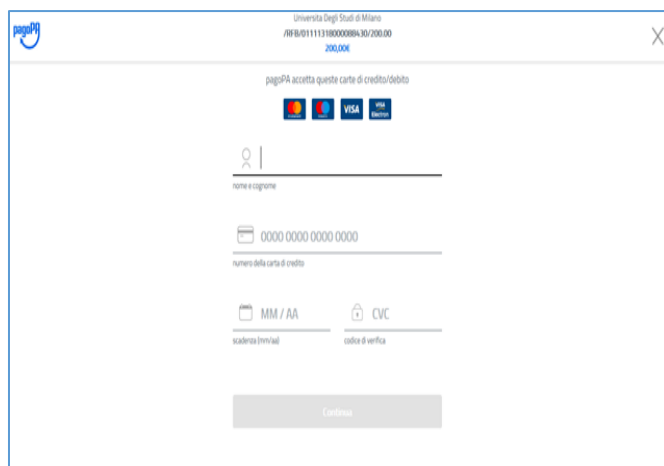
pagoPA

Universita Degli Studi di Milano
/RFB/01111318000088430/200.00
200,00€

X

pagoPA accetta queste carte di credito/debito

VISA
VISA Electron

nome e cognome

0000 0000 0000 0000
numero della carta di credito

MM / AA
scadenza (mm/aa)

CVC
codice di verifica

Continua